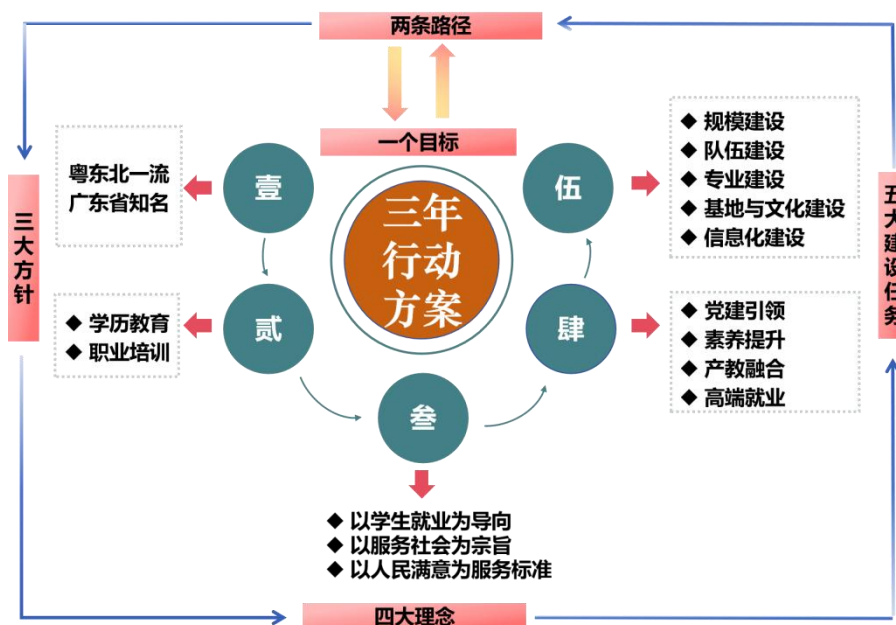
两条路径

一个目标

三年行动方案

壹

粤东北一流
广东省知名

三大方针

贰

◆ 学历教育
◆ 职业培训

叁

◆ 以学生就业为导向
◆ 以服务社会为宗旨
◆ 以人民满意为服务标准

四大理念

肆

◆ 党建引领
◆ 素养提升
◆ 产教融合
◆ 高端就业

伍

◆ 规模建设
◆ 队伍建设
◆ 专业建设
◆ 基地与文化建设
◆ 信息化建设

五大建设任务